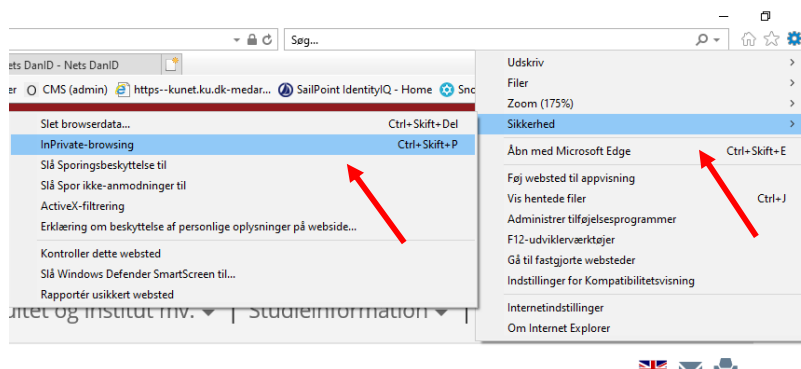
Søg...

ets DanID - Nets DanID

er CMS (admin) https--kunet.ku.dk-medar... SailPoint IdentityIQ - Home Sno

Slet browserdata... Ctrl+Skift+Del
InPrivate-browsing Ctrl+Skift+P
Slå Sporingsbeskyttelse til
Slå Spor ikke-anmodninger til
ActiveX-filtrering
Erklæring om beskyttelse af personlige oplysninger på webside...
Kontroller dette websted
Slå Windows Defender SmartScreen til...
Rapportér usikkert websted

Udskriv
Filer
Zoom (175%)
Sikkerhed
Åbn med Microsoft Edge Ctrl+Skift+E
Føj websted til appvisning
Vis hentede filer Ctrl+J
Administrer tilføjelsesprogrammer
F12-udviklerværktøjer
Gå til fastgjorte websteder
Indstillinger for Kompatibilitetsvisning
Internetindstillinger
Om Internet Explorer

ultet og institut mv. | Studieinformation